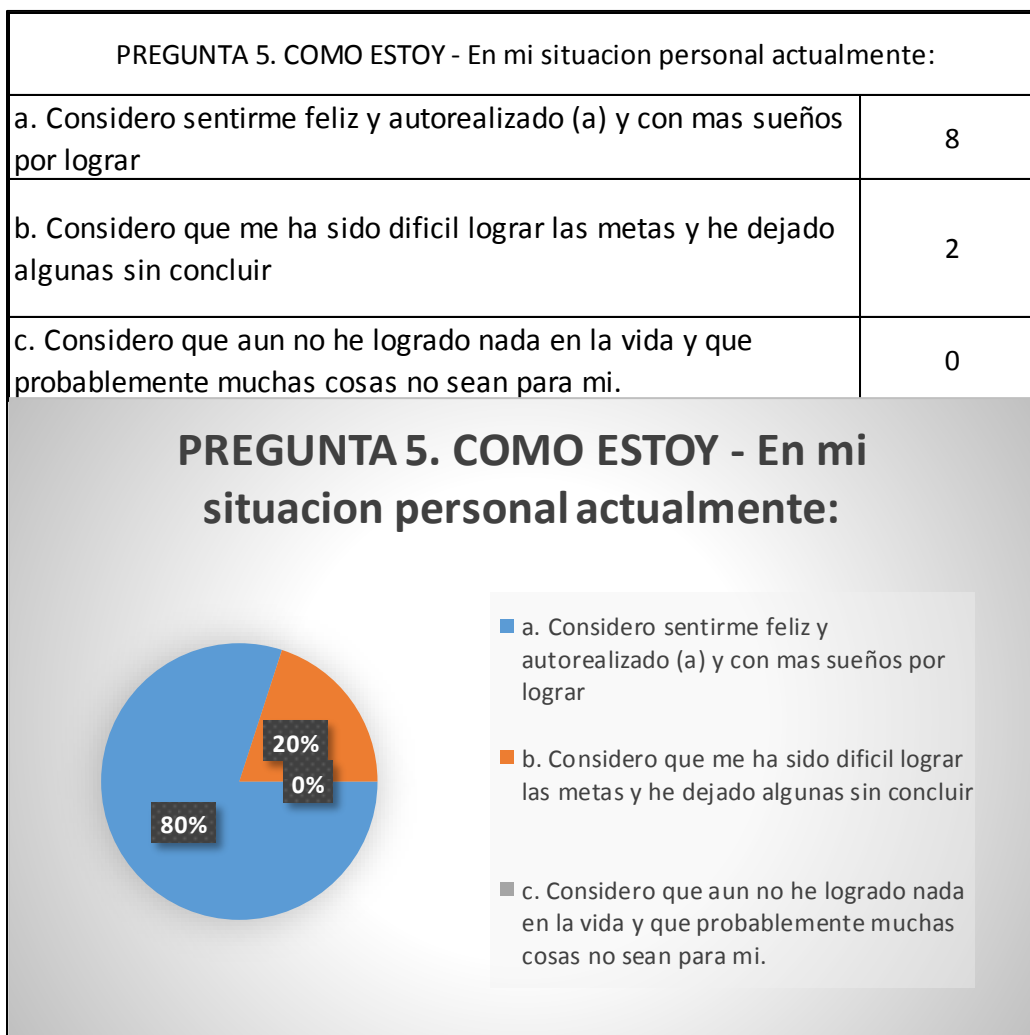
| PREGUNTA 5. COMO ESTOY - En mi situacion personal actualmente: | |
|---|---|
| a. Considero sentirme feliz y autorealizado (a) y con mas sueños por lograr | 8 |
| b. Considero que me ha sido dificil lograr las metas y he dejado algunas sin concluir | 2 |
| c. Considero que aun no he logrado nada en la vida y que probablemente muchas cosas no sean para mi. | 0 |

PREGUNTA 5. COMO ESTOY - En mi situacion personal actualmente:

20%
0%
80%

a. Considero sentirme feliz y autorealizado (a) y con mas sueños por lograr

b. Considero que me ha sido dificil lograr las metas y he dejado algunas sin concluir

c. Considero que aun no he logrado nada en la vida y que probablemente muchas cosas no sean para mi.